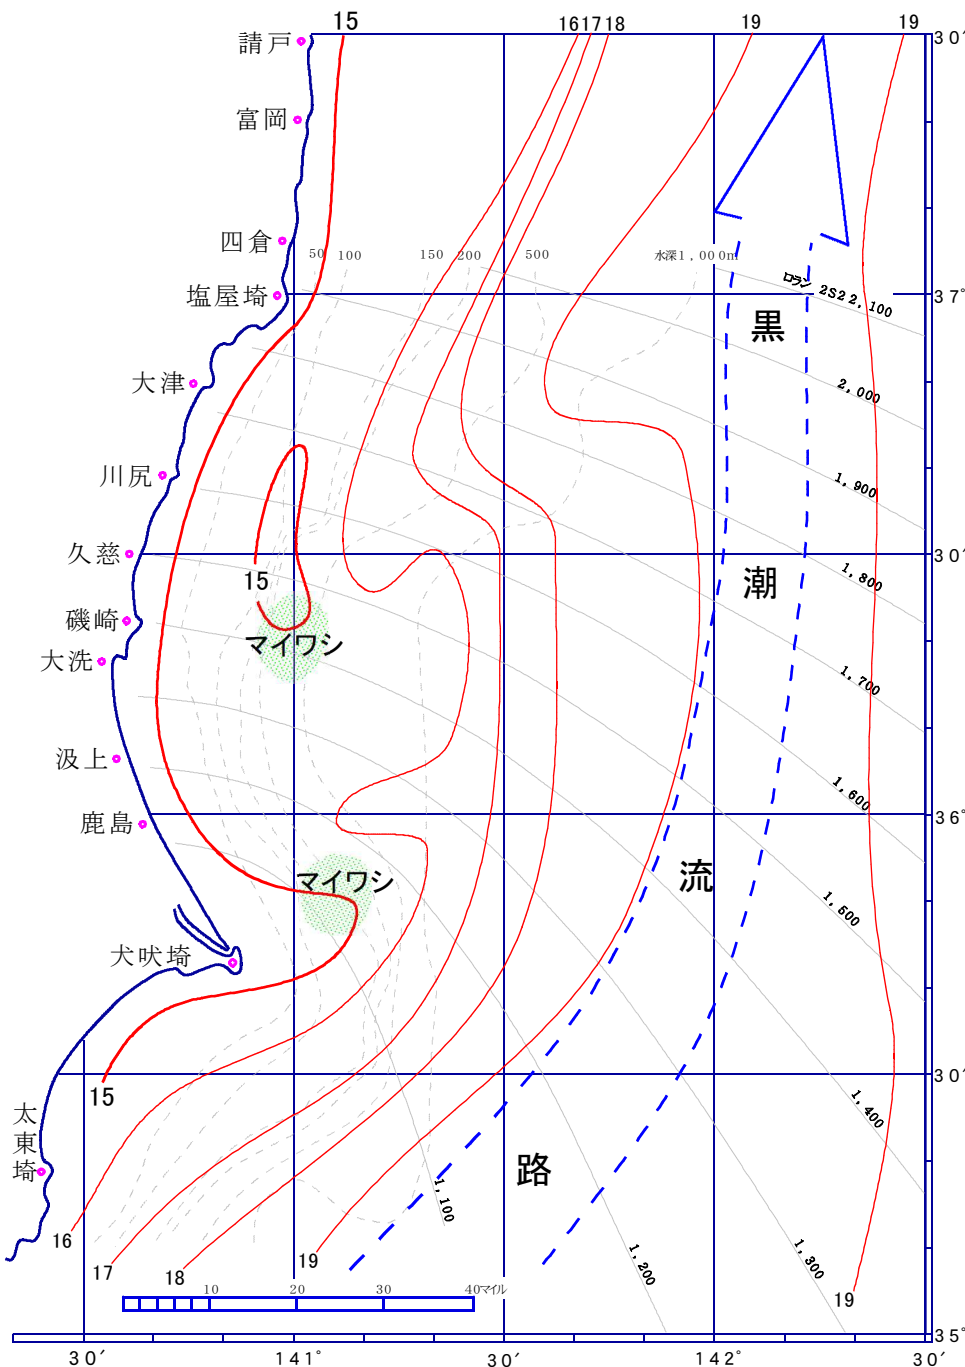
15
16 17 18
19
19
請戸
富岡
四倉
塩屋埼
大津
川尻
久慈
磯崎
大洗
汲上
鹿島
犬吠埼
太東埼
50 100 150 200 500 水深1,000m
ロラン 2S2 2,100
2,000
1,900
1,800
1,700
1,600
1,500
1,400
1,300
1,200
1,100
黒
潮
流
路
15
マイワシ
マイワシ
15
16
17
18
19
19
10 20 30 40マイル
30′
37°
30′
36°
30′
35°
30′
141°
30′
142°
30′